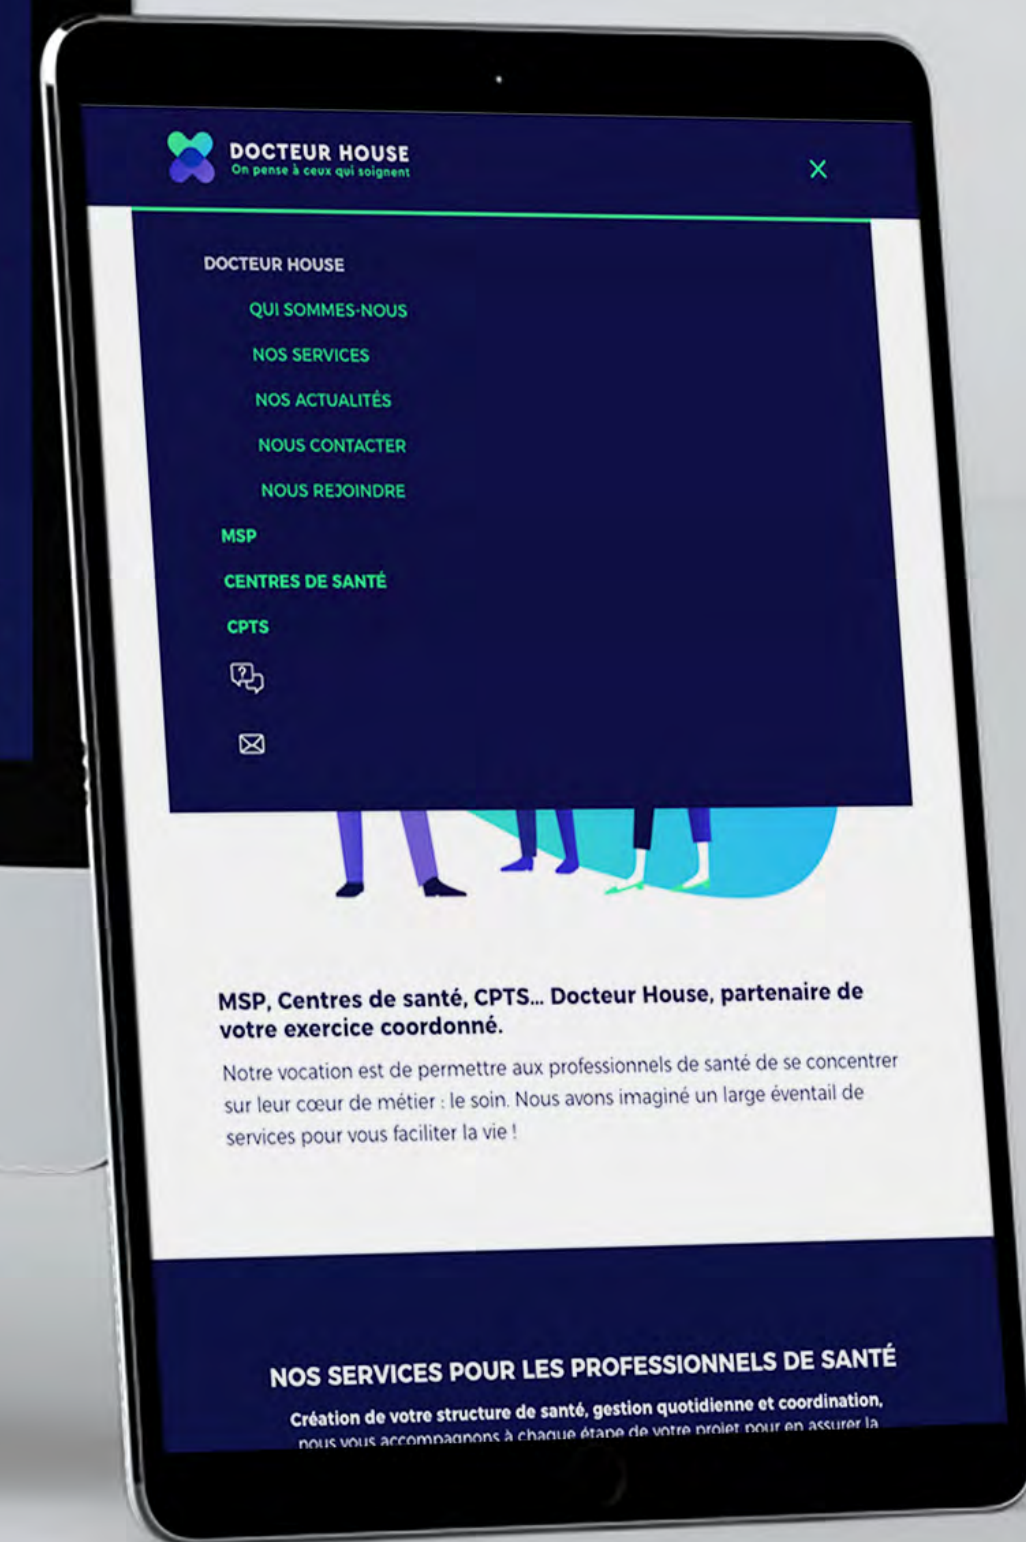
DOCTEUR HOUSE
On pense à ceux qui soignent

X

DOCTEUR HOUSE

QUI SOMMES-NOUS

NOS SERVICES

NOS ACTUALITÉS

NOUS CONTACTER

NOUS REJOINDRE

MSP

CENTRES DE SANTÉ

CPTS

MSP, Centres de santé, CPTS... Docteur House, partenaire de votre exercice coordonné.

Notre vocation est de permettre aux professionnels de santé de se concentrer sur leur cœur de métier : le soin. Nous avons imaginé un large éventail de services pour vous faciliter la vie !

NOS SERVICES POUR LES PROFESSIONNELS DE SANTÉ

Création de votre structure de santé, gestion quotidienne et coordination, nous vous accompagnons à chaque étape de votre projet pour en assurer la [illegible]